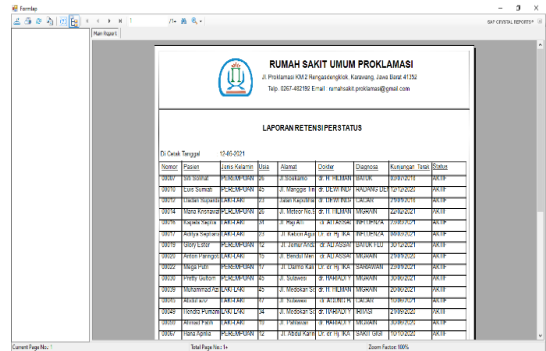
Formlap

1 /1+

SAP CRYSTAL REPORTS®

Main Report

RUMAH SAKIT UMUM PROKLAMASI

Jl. Proklamasi KM 2 Rengasdengklok, Karawang, Jawa Barat 41352

Telp. 0267-482182 Email : rumahsakit.proklamasi@gmail.com

LAPORAN RETENSI PERSTATUS

Di Cetak Tanggal 12-08-2021

| Nomor | Pasien | Jenis Kelamin | Usia | Alamat | Dokter | Diagnosa | Kunjungan Terak | Status |
|---|---|---|---|---|---|---|---|---|
| 08007 | Siti Solihat | PEREMPUAN | 26 | Jl. Soekarno | dr. Dr. Hj. IKA | BATUK | 30/07/2019 | AKTIF |
| 08010 | Euis Somah | PEREMPUAN | 45 | Jl. Manggis Ir | dr. DEWI INDI | RADANG DE | 12/12/2019 | AKTIF |
| 08013 | Dadan Supardi | LAKI-LAKI | 23 | Jalan Kapuhn | dr. DEWI INDI | CACAR | 18/08/2019 | AKTIF |
| 08014 | Maria Khoirunn | PEREMPUAN | 26 | Jl. Mdtoor No.9 | dr. H.IZAL TIM | MIGRAIN | 22/02/2021 | AKTIF |
| 08015 | Bajaria Saputa | LAKI-LAKI | 20 | Jl. Raja Ali | dr. ALIASSAL | INFLUENZA | 18/05/2021 | AKTIF |
| 08017 | Aditya Saptono | LAKI-LAKI | 20 | Jl. Kebon Agu | dr. dr. Hj. IKA | INFLUENZA | 18/08/2021 | AKTIF |
| 08019 | Glory Ester | PEREMPUAN | 12 | Jl. Jemur And | dr. ALIASSAL | BATUK FLU | 30/12/2021 | AKTIF |
| 08020 | Anton Paringot | LAKI-LAKI | 15 | Jl. Bendul Mer | dr. ALIASSAL | MIGRAIN | 25/09/2021 | AKTIF |
| 08022 | Mega Putri | PEREMPUAN | 17 | Jl. Dalmo Kan | dr. dr. Hj. IKA | SARIAWAN | 23/09/2021 | AKTIF |
| 08025 | Pretty Gultom | PEREMPUAN | 45 | Jl. Sulawesi | dr. INARALYT | MIGRAIN | 30/08/2021 | AKTIF |
| 08029 | Muhammad Az | LAKI-LAKI | 45 | Jl. Medokan Sa | dr. H.IZAL TIM | MIGRAIN | 20/06/2021 | AKTIF |
| 08041 | Abdul Aziz | LAKI-LAKI | 17 | Jl. Sulawesi | dr. ALENI RA | CACAR | 10/09/2021 | AKTIF |
| 08049 | Richard Purnom | LAKI-LAKI | 34 | Jl. Medokan Sa | dr. INARALYT | TIFUS | 29/09/2021 | AKTIF |
| 08055 | Ahmad Fatih | LAKI-LAKI | 18 | Jl. Pattimura | dr. INARALYT | MIGRAIN | 29/09/2021 | AKTIF |
| 08067 | Hana Agnia | PEREMPUAN | 12 | Jl. Abdul Karin | dr. dr. Hj. IKA | SAKIT GIGI | 19/09/2021 | AKTIF |

Current Page No.: 1 Total Page No.: 1+ Zoom Factor: 100%